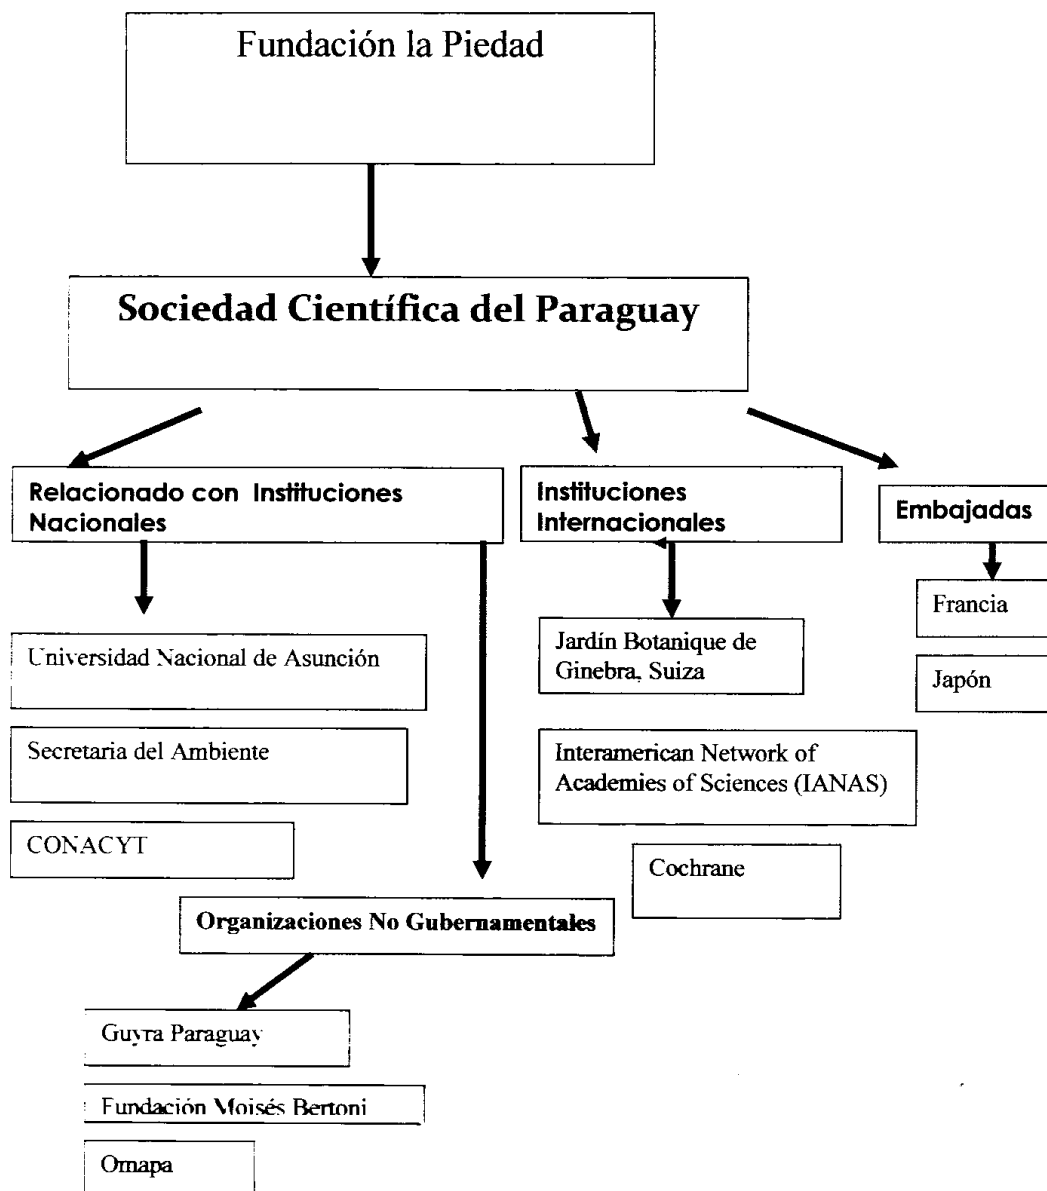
Fundación la Piedad

Sociedad Científica del Paraguay

Relacionado con Instituciones Nacionales

Instituciones Internacionales

Embajadas

Universidad Nacional de Asunción

Secretaria del Ambiente

CONACYT

Organizaciones No Gubernamentales

Guyra Paraguay

Fundación Moisés Bertoni

Ornapa

Jardín Botanique de Ginebra, Suiza

Interamerican Network of Academies of Sciences (IANAS)

Cochrane

Francia

Japón